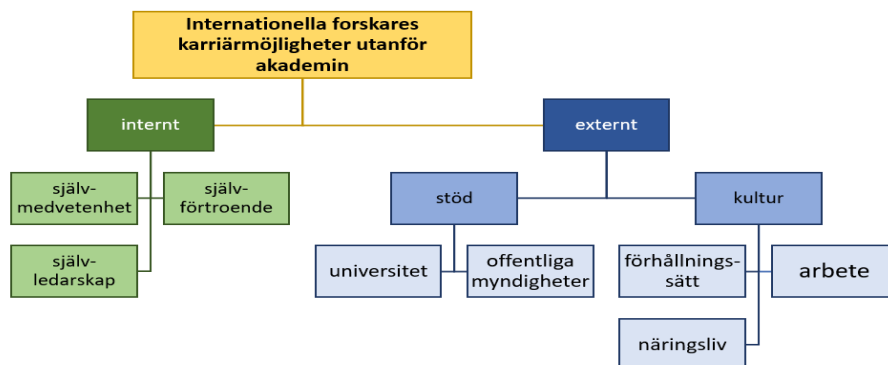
Internationella forskares karriärmöjligheter utanför akademin

internt

externt

själv-medvetenhet

själv-förtroende

själv-ledarskap

stöd

kultur

universitet

offentliga myndigheter

förhållnings-sätt

arbete

näringsliv